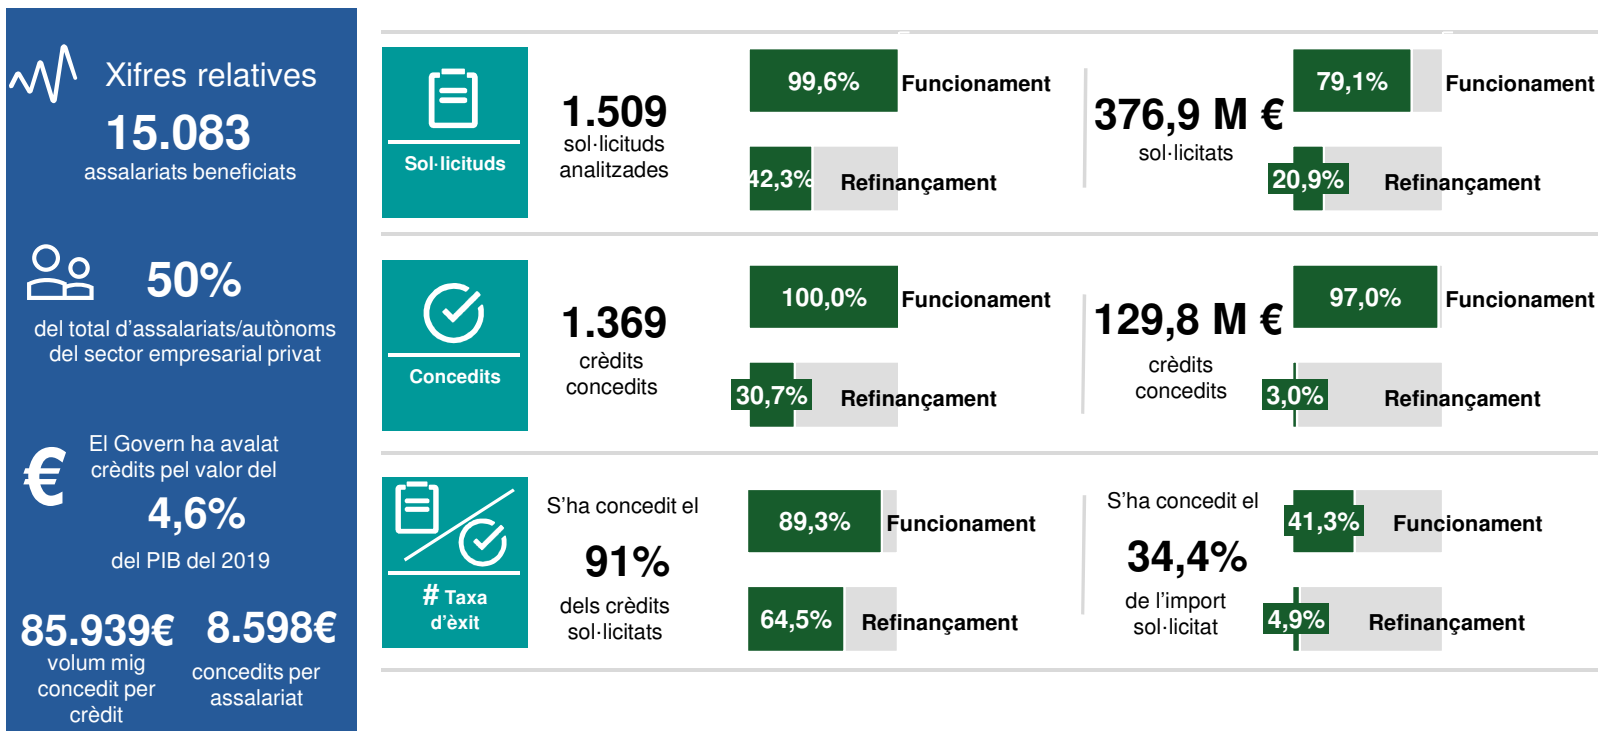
Xifres relatives

15.083
assalariats beneficiats

50%
del total d'assalariats/autònoms del sector empresarial privat

El Govern ha avalat crèdits pel valor del
4,6%
del PIB del 2019

85.939€
volum mig concedit per crèdit

8.598€
concedits per assalariat

Sol·licituds

1.509
sol·licituds analitzades

99,6% Funcionament
42,3% Refinançament

376,9 M €
sol·licitats

79,1% Funcionament
20,9% Refinançament

Concedits

1.369
crèdits concedits

100,0% Funcionament
30,7% Refinançament

129,8 M €
crèdits concedits

97,0% Funcionament
3,0% Refinançament

# Taxa d'èxit

S'ha concedit el
91%
dels crèdits sol·licitats

89,3% Funcionament
64,5% Refinançament

S'ha concedit el
34,4%
de l'import sol·licitat

41,3% Funcionament
4,9% Refinançament